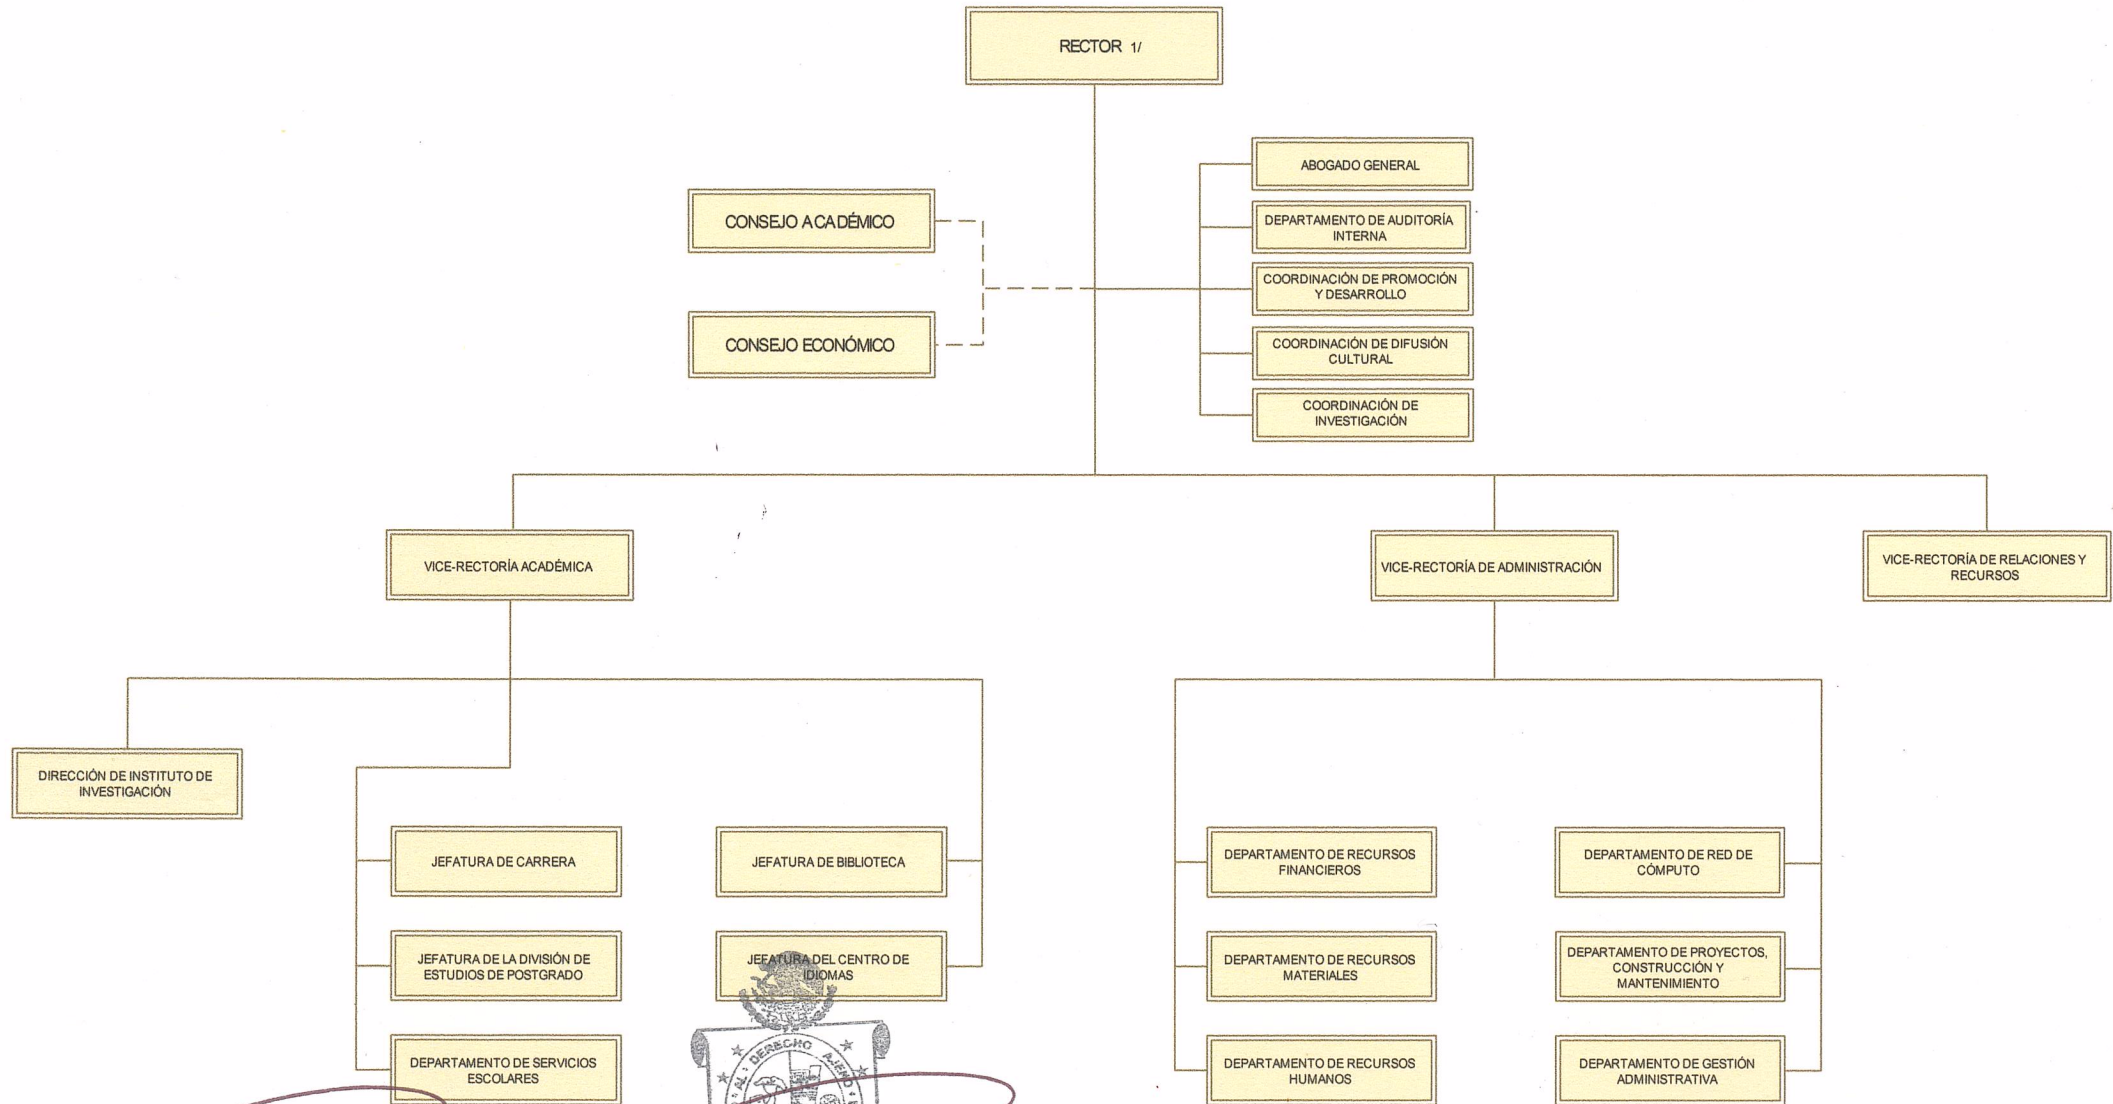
RECTOR 1/

CONSEJO ACADÉMICO

CONSEJO ECONÓMICO

ABOGADO GENERAL

DEPARTAMENTO DE AUDITORÍA INTERNA

COORDINACIÓN DE PROMOCIÓN Y DESARROLLO

COORDINACIÓN DE DIFUSIÓN CULTURAL

COORDINACIÓN DE INVESTIGACIÓN

VICE-RECTORÍA ACADÉMICA

VICE-RECTORÍA DE ADMINISTRACIÓN

VICE-RECTORÍA DE RELACIONES Y RECURSOS

DIRECCIÓN DE INSTITUTO DE INVESTIGACIÓN

JEFATURA DE CARRERA

JEFATURA DE BIBLIOTECA

JEFATURA DE LA DIVISIÓN DE ESTUDIOS DE POSTGRADO

JEFATURA DEL CENTRO DE IDIOMAS

DEPARTAMENTO DE SERVICIOS ESCOLARES

DEPARTAMENTO DE RECURSOS FINANCIEROS

DEPARTAMENTO DE RED DE CÓMPUTO

DEPARTAMENTO DE RECURSOS MATERIALES

DEPARTAMENTO DE PROYECTOS, CONSTRUCCIÓN Y MANTENIMIENTO

DEPARTAMENTO DE RECURSOS HUMANOS

DEPARTAMENTO DE GESTIÓN ADMINISTRATIVA

DERECHO AJENO